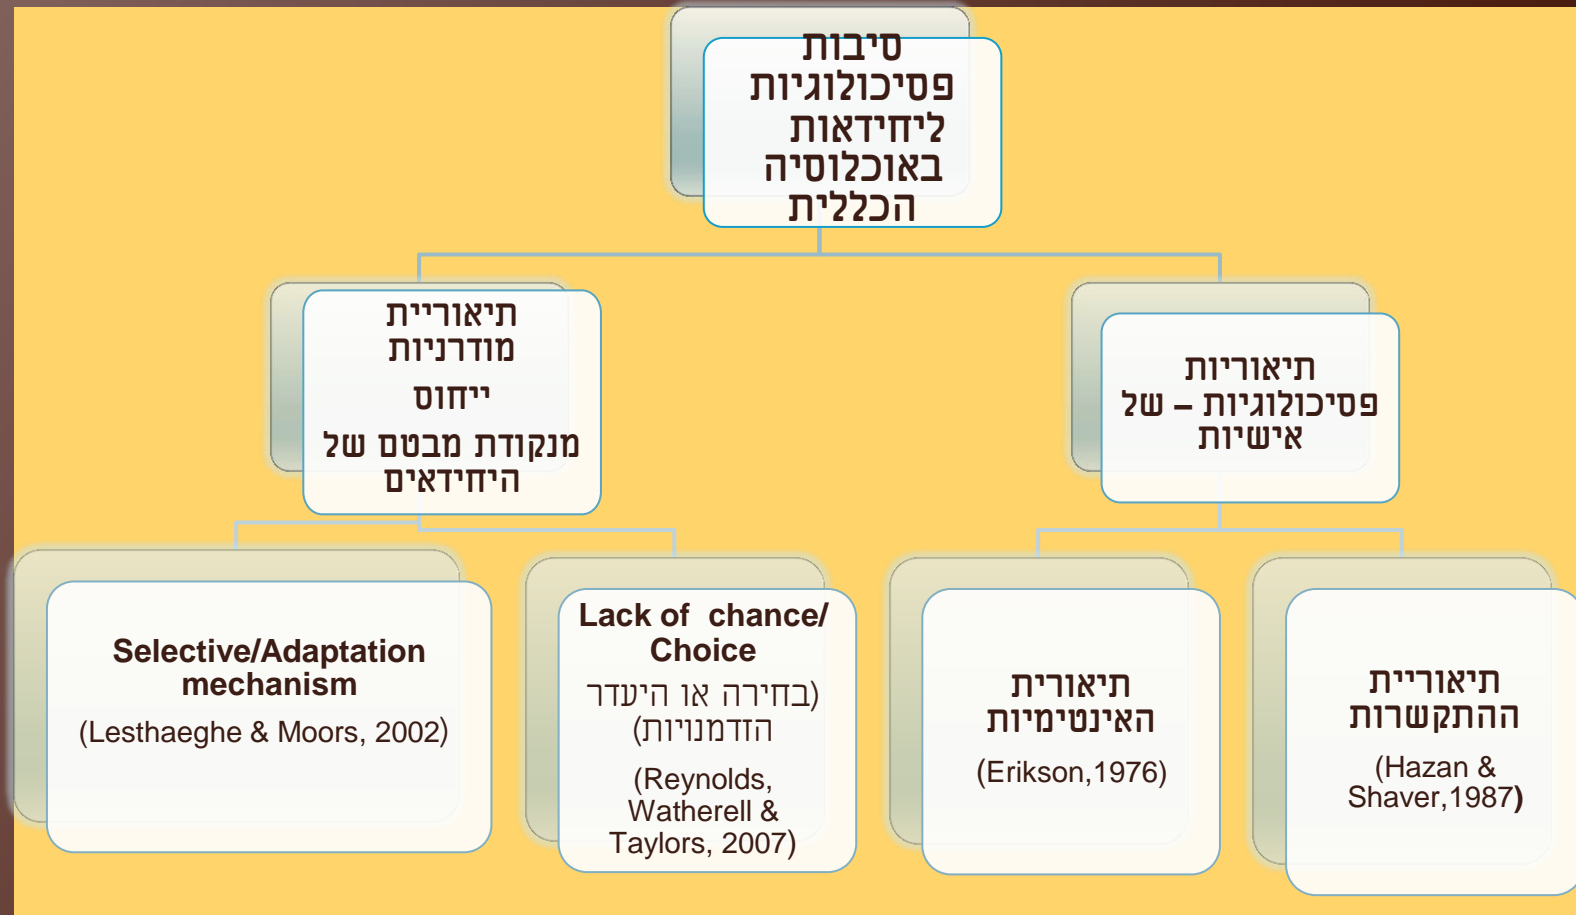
סיבות פסיכולוגיות ליחידאות באוכלוסיה הכללית

תיאוריות פסיכולוגיות – של אישיות

תיאוריית מודרניות
ייחוס
מנקודת מבט של היחידאים

תיאוריית ההתקשרות
(Hazan & Shaver,1987)

תיאורית האינטימיות
(Erikson,1976)

Lack of chance/ Choice
(בחירה או היעדר הזדמנויות)
(Reynolds, Watherell & Taylors, 2007)

Selective/Adaptation mechanism
(Lesthaeghe & Moors, 2002)